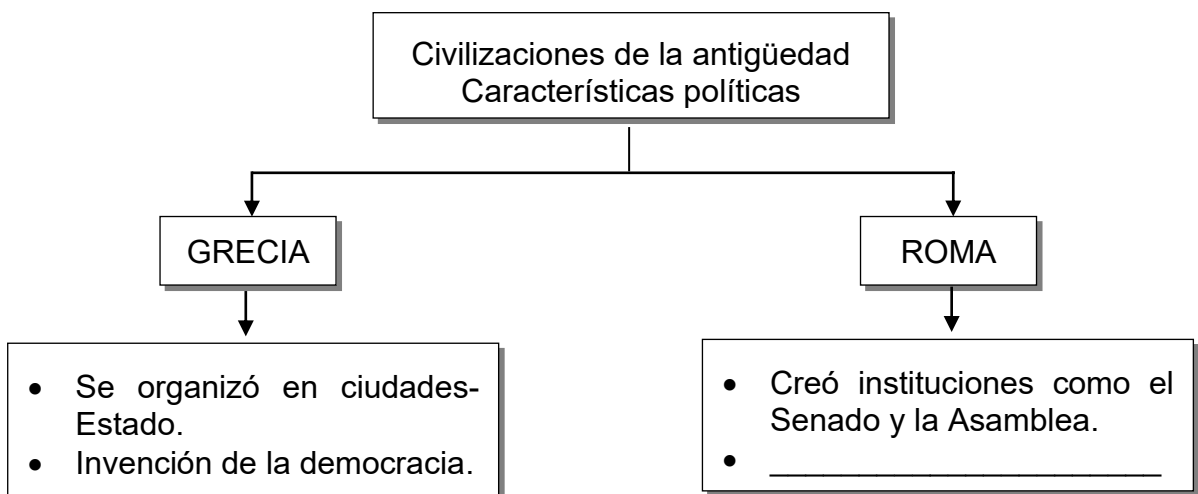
Civilizaciones de la antigüedad
Características políticas

GRECIA

- Se organizó en ciudades-Estado.
- Invención de la democracia.

ROMA

- Creó instituciones como el Senado y la Asamblea.
- ______________________